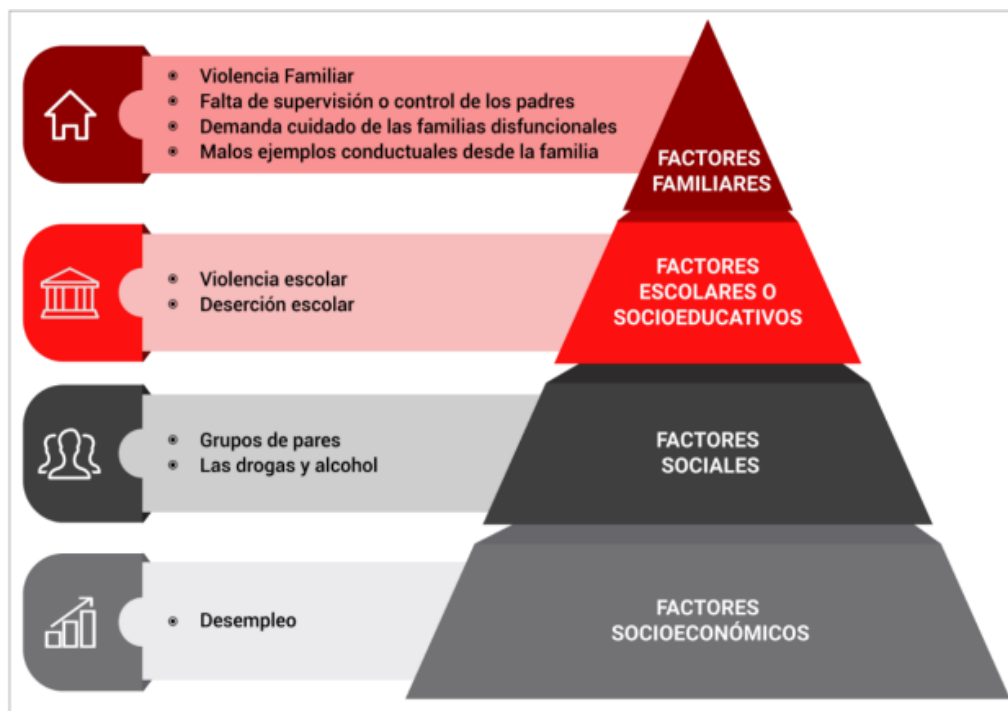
- Violencia Familiar
- Falta de supervisión o control de los padres
- Demanda cuidado de las familias disfuncionales
- Malos ejemplos conductuales desde la familia

FACTORES FAMILIARES

- Violencia escolar
- Deserción escolar

FACTORES ESCOLARES O SOCIOEDUCATIVOS

- Grupos de pares
- Las drogas y alcohol

FACTORES SOCIALES

- Desempleo

FACTORES SOCIOECONÓMICOS